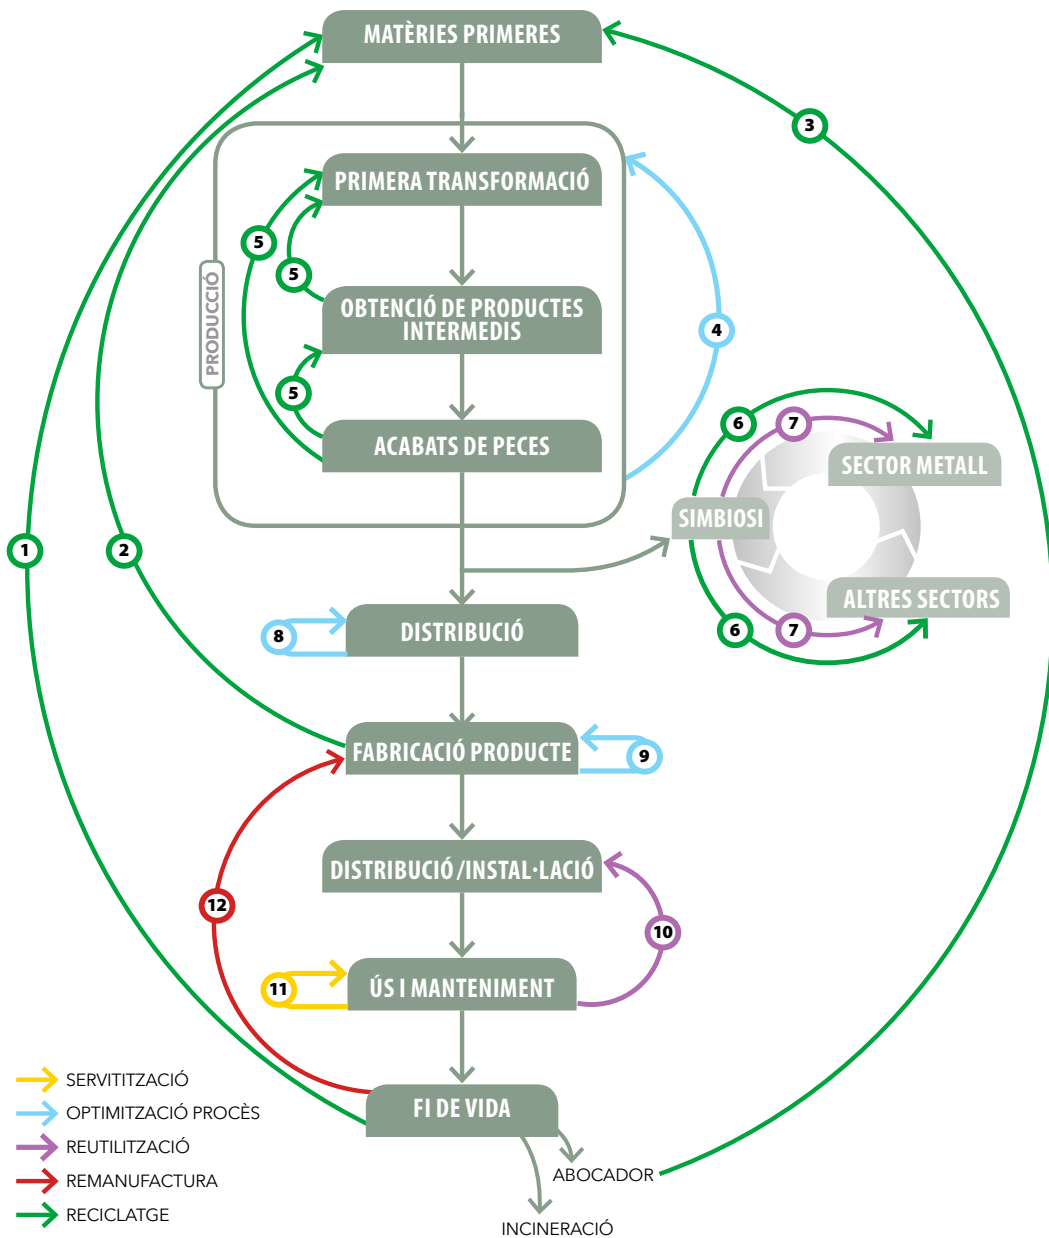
MATÈRIES PRIMERES

PRODUCCIÓ

PRIMERA TRANSFORMACIÓ

5

5

OBTENCIÓ DE PRODUCTES INTERMEDIS

5

ACABATS DE PECES

4

3

6

7

SECTOR METALL

SIMBIOSI

ALTRES SECTORS

6

7

1

2

8

DISTRIBUCIÓ

FABRICACIÓ PRODUCTE

9

12

DISTRIBUCIÓ/INSTAL·LACIÓ

10

11

ÚS I MANTENIMENT

FI DE VIDA

ABOCADOR

INCINERACIÓ

SERVITITZACIÓ
OPTIMITZACIÓ PROCÈS
REUTILITZACIÓ
REMANUFACTURA
RECICLATGE